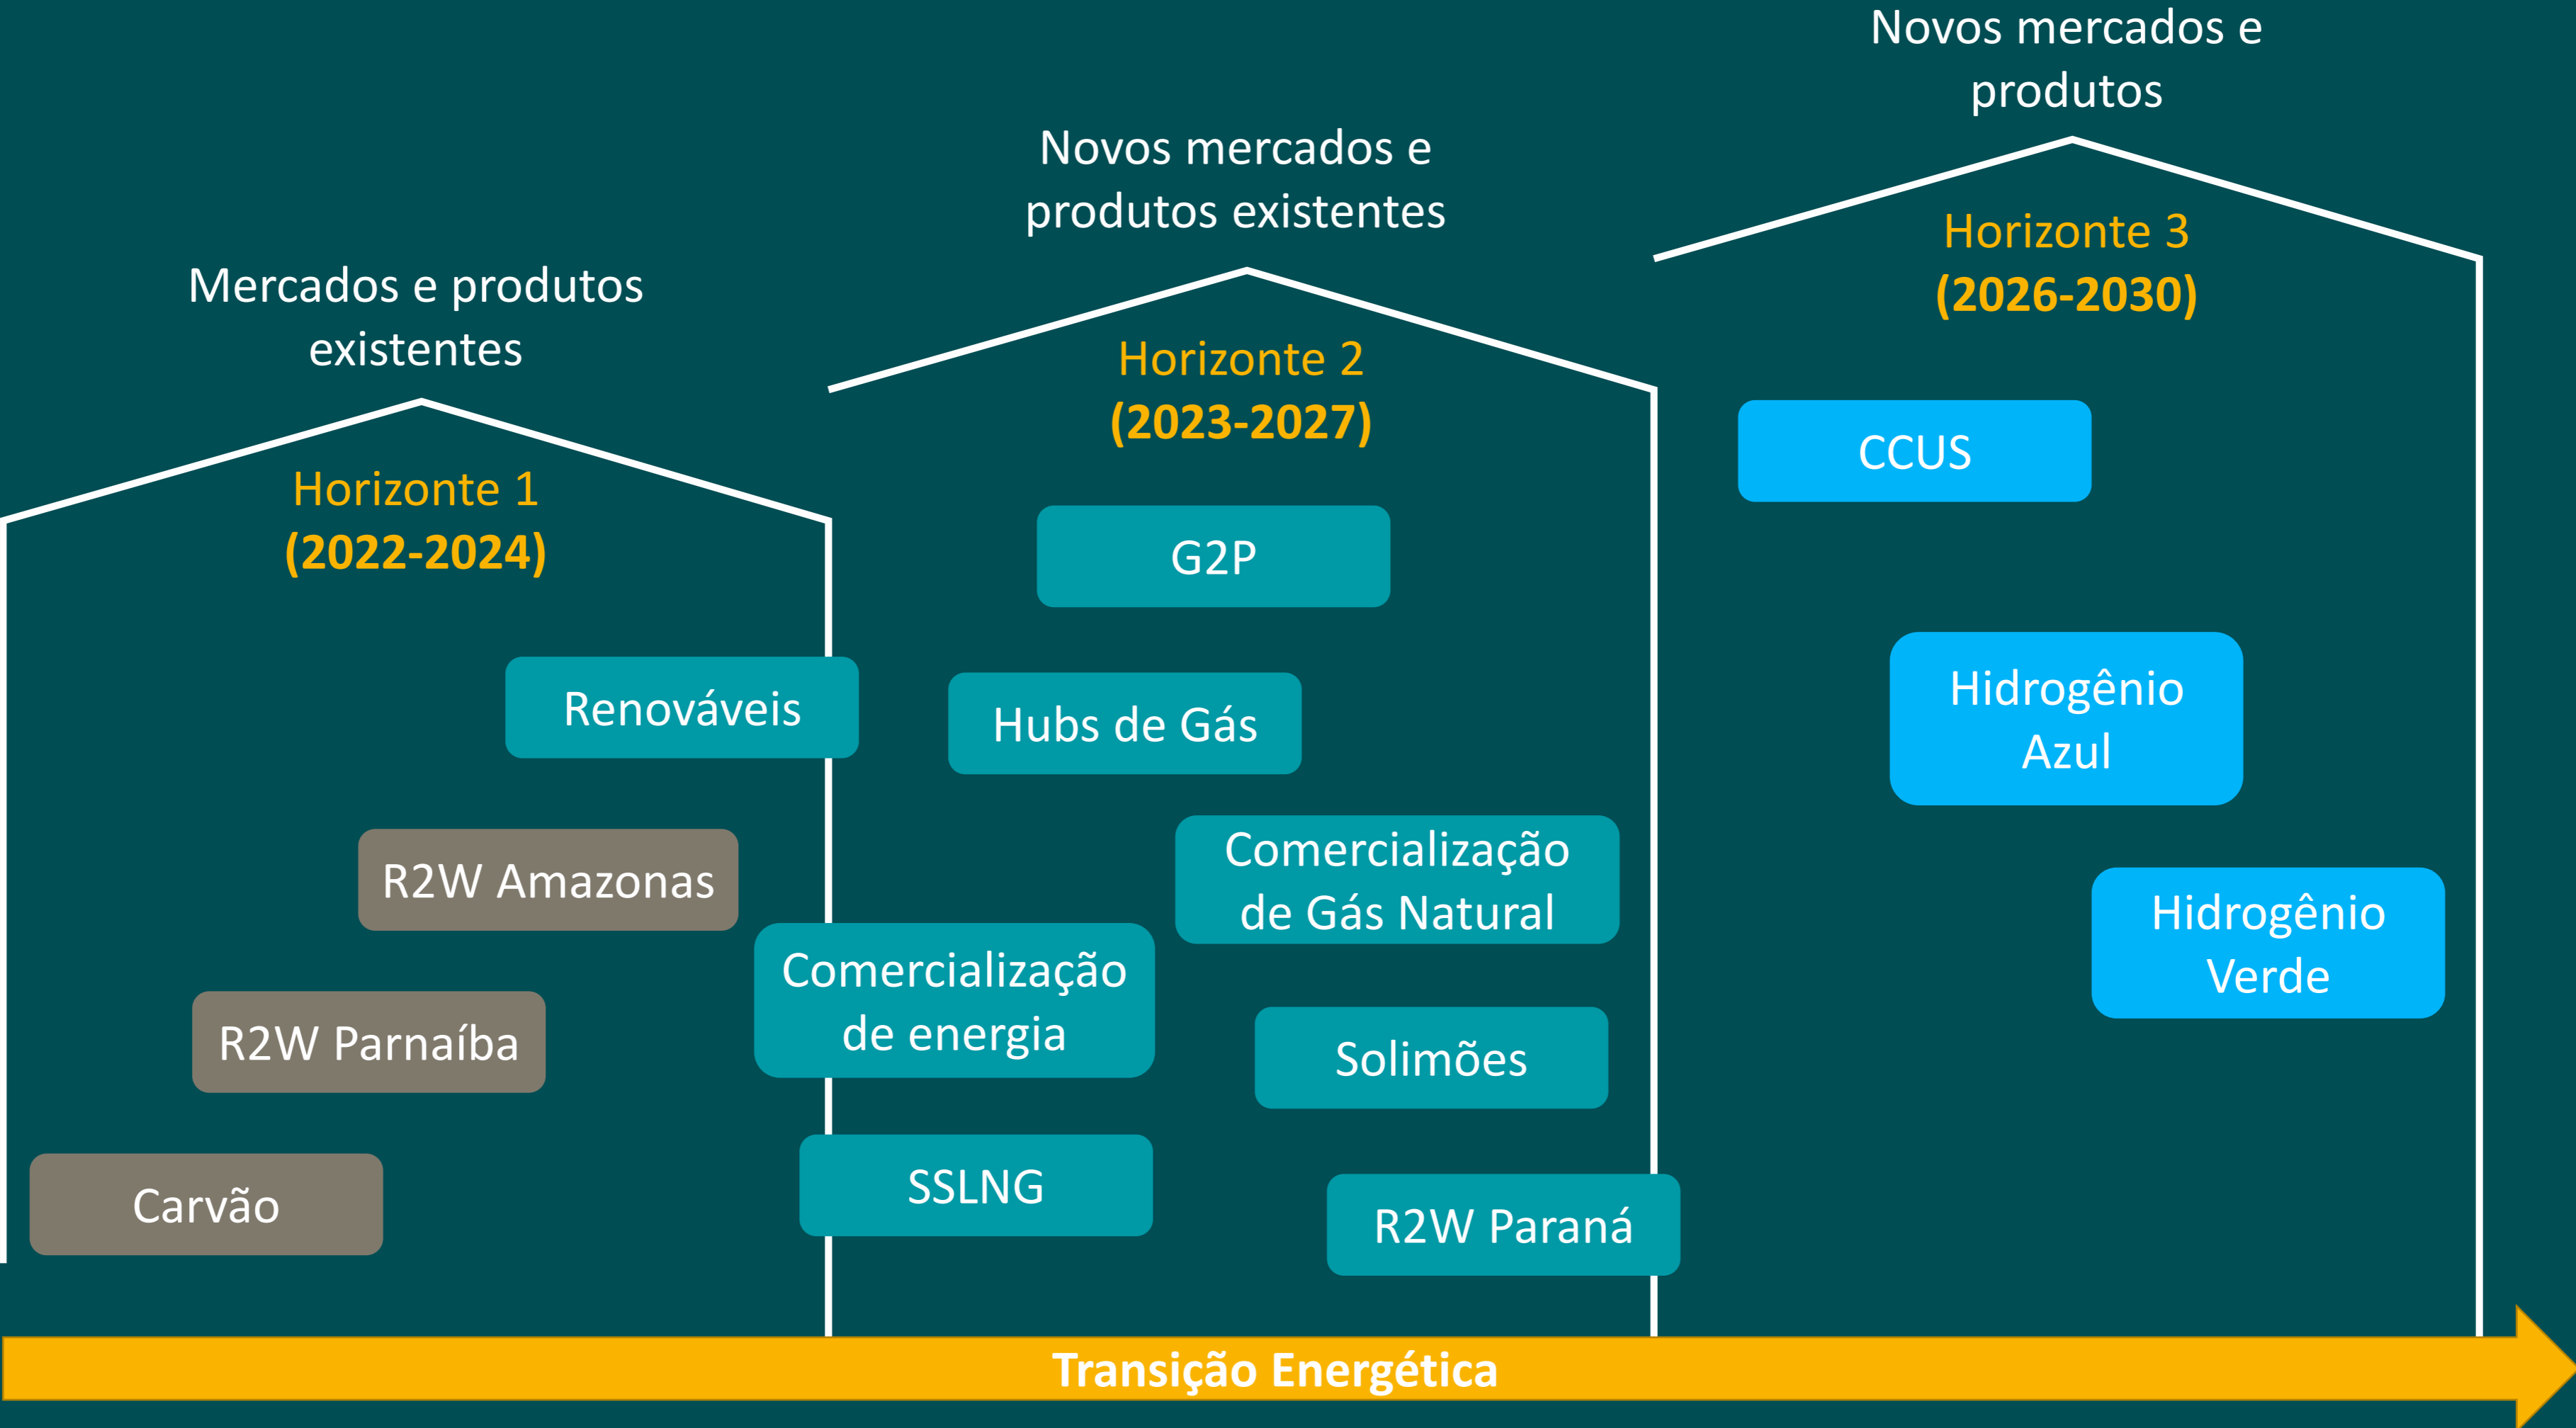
Mercados e produtos existentes

Horizonte 1
(2022-2024)

Renováveis

R2W Amazonas

R2W Parnaíba

Carvão

Novos mercados e produtos existentes

Horizonte 2
(2023-2027)

G2P

Hubs de Gás

Comercialização de Gás Natural

Comercialização de energia

Solimões

SSLNG

R2W Paraná

Novos mercados e produtos

Horizonte 3
(2026-2030)

CCUS

Hidrogênio Azul

Hidrogênio Verde

Transição Energética